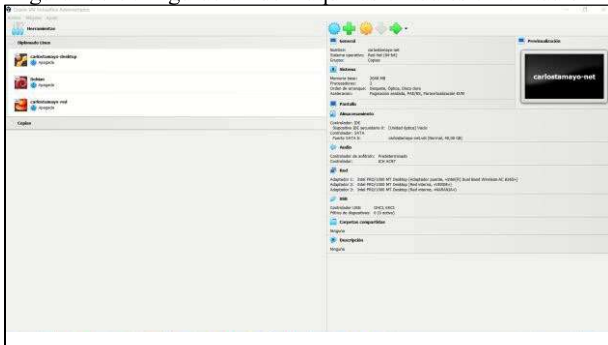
Oracle VM VirtualBox Administrador

Archivo Máquina Ayuda

Herramientas

Optimado Linux

carlostamayo-desktop
Apagada

Debian
Apagada

carlostamayo-red
Apagada

Copias

General

Nombre: carlostamayo-net
Sistema operativo: Red Hat (64 bit)
Grupos: Copias

Sistema

Memoria base: 2048 MB
Procesadores: 2
Orden de arranque: Disquete, Óptica, Disco duro
Aceleración: Paginación anidada, PAE/NX, Paravirtualización KVM

Pantalla

Almacenamiento

Controlador: IDE
Dispositivo IDE secundario 0: [Unidad óptica] Vacío
Controlador: SATA
Puerto SATA 0: carlostamayo-red.vdi (Normal, 40,00 GB)

Audio

Controlador de anfitrión: Predeterminado
Controlador: ICH AC97

Red

Adaptador 1: Intel PRO/1000 MT Desktop (Adaptador puente, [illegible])
Adaptador 2: Intel PRO/1000 MT Desktop (Red interna, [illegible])
Adaptador 3: Intel PRO/1000 MT Desktop (Red interna, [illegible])

USB

Controlador USB: OHCI, EHCI
Filtros de dispositivos: 0 (0 activo)

Carpetas compartidas

Ninguno

Descripción

Ninguno

Previsualización

carlostamayo-net